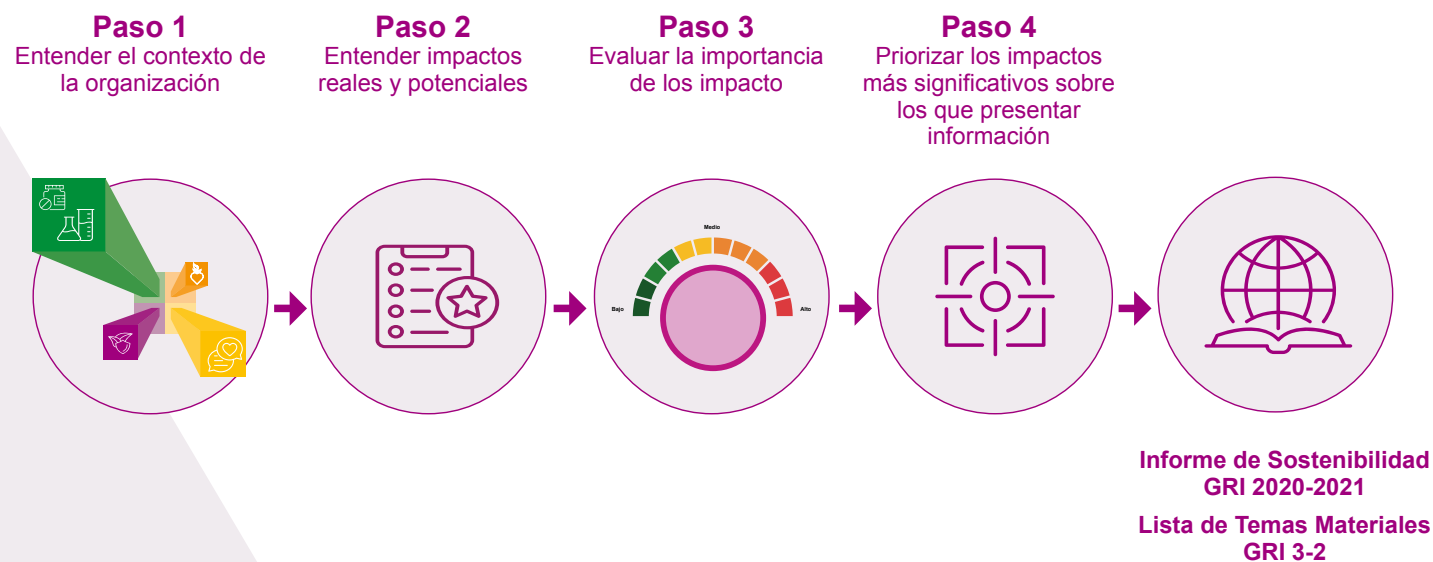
Paso 1
Entender el contexto de la organización

Paso 2
Entender impactos reales y potenciales

Paso 3
Evaluar la importancia de los impacto

Paso 4
Priorizar los impactos más significativos sobre los que presentar información

Medio
Bajo
Alto

Informe de Sostenibilidad GRI 2020-2021

Lista de Temas Materiales GRI 3-2